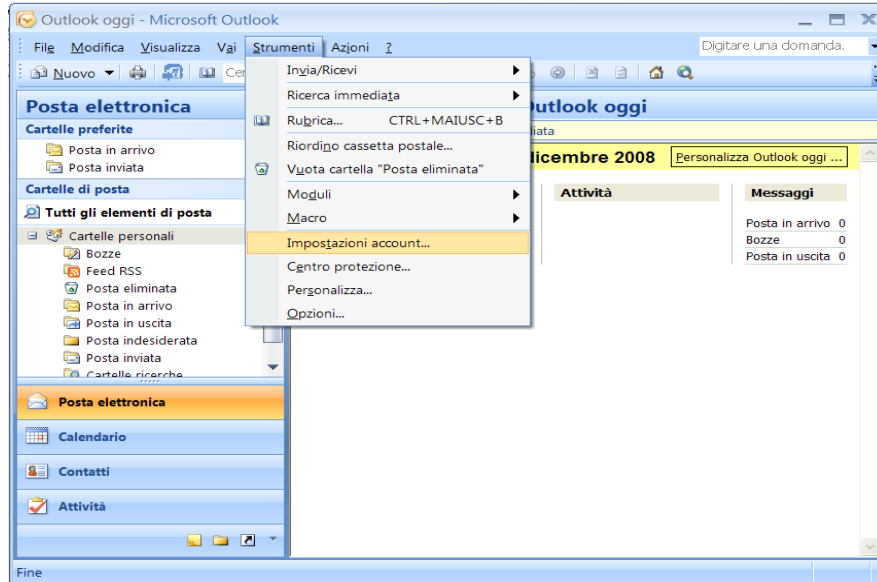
Outlook oggi - Microsoft Outlook

File Modifica Visualizza Vai Strumenti Azioni ?

Digitare una domanda.

Nuovo Cer

Posta elettronica

Cartelle preferite

Posta in arrivo
Posta inviata

Cartelle di posta

Tutti gli elementi di posta

Cartelle personali
Bozze
Feed RSS
Posta eliminata
Posta in arrivo
Posta in uscita
Posta indesiderata
Posta inviata
Cartelle ricerche

Posta elettronica

Calendario

Contatti

Attività

Invia/Ricevi
Ricerca immediata
Rubrica... CTRL+MAIUSC+B
Riordino cassetta postale...
Vuota cartella "Posta eliminata"
Moduli
Macro
Impostazioni account...
Centro protezione...
Personalizza...
Opzioni...

Outlook oggi

iata

icembre 2008

Personalizza Outlook oggi ...

Attività

Messaggi

| | |
|---|---|
| Posta in arrivo | 0 |
| Bozze | 0 |
| Posta in uscita | 0 |

Fine